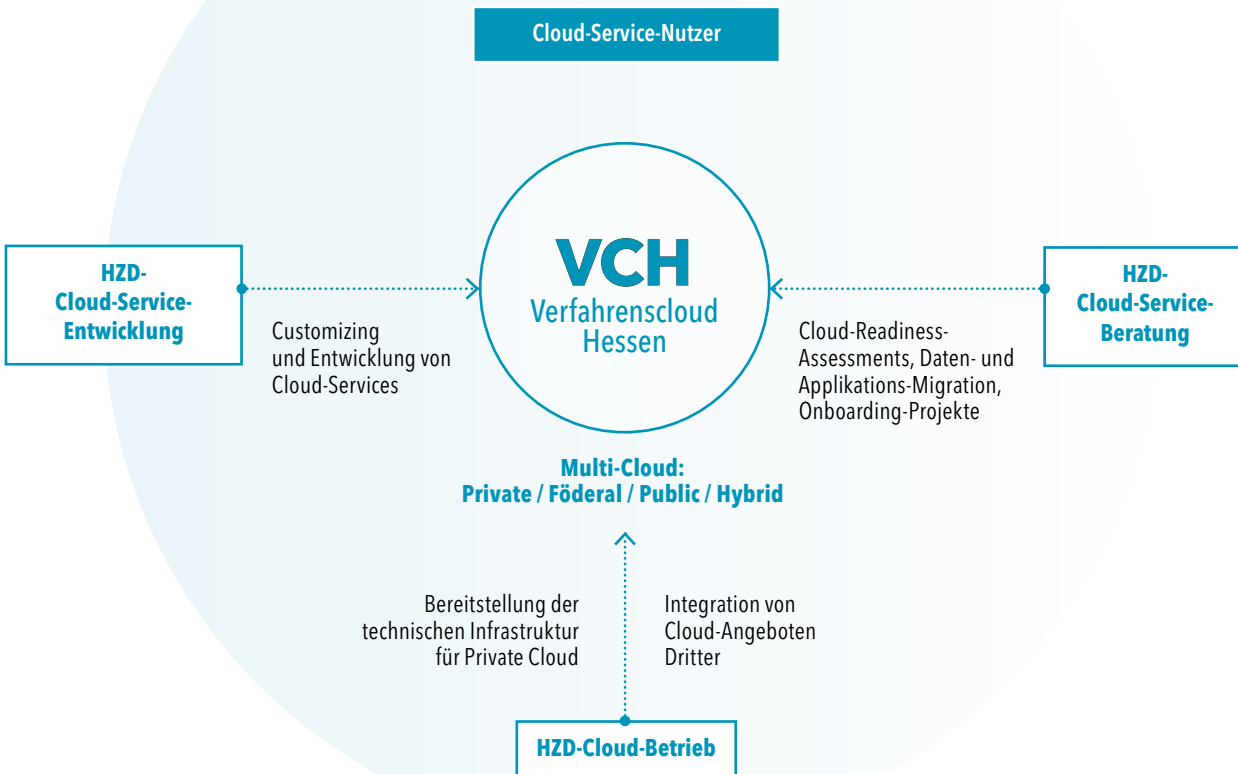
Cloud-Service-Nutzer

HZD-
Cloud-Service-
Entwicklung

Customizing
und Entwicklung von
Cloud-Services

VCH
Verfahrenscloud
Hessen

HZD-
Cloud-Service-
Beratung

Cloud-Readiness-
Assessments, Daten- und
Applikations-Migration,
Onboarding-Projekte

Multi-Cloud:
Private / Föderal / Public / Hybrid

Bereitstellung der
technischen Infrastruktur
für Private Cloud

Integration von
Cloud-Angeboten
Dritter

HZD-Cloud-Betrieb